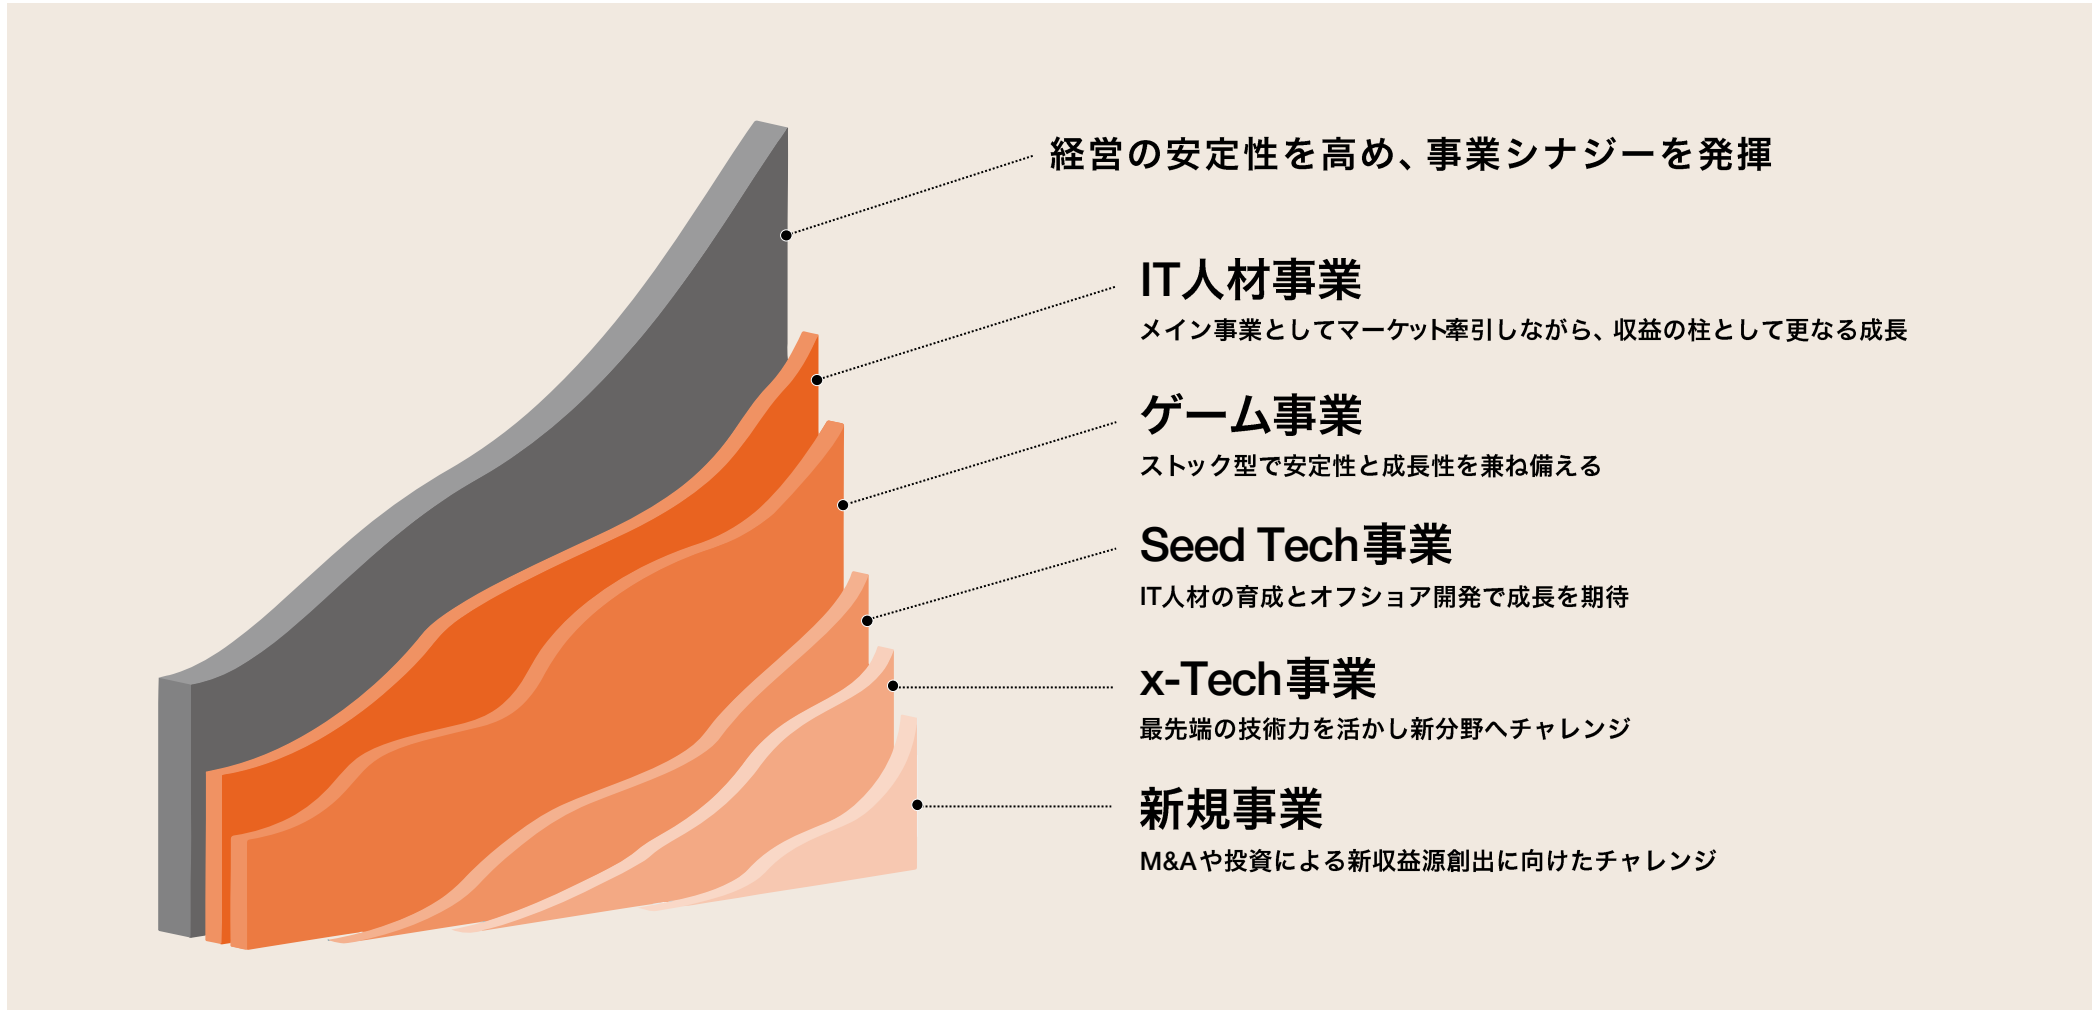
経営の安定性を高め、事業シナジーを発揮

IT人材事業

メイン事業としてマーケット牽引しながら、収益の柱として更なる成長

ゲーム事業

ストック型で安定性と成長性を兼ね備える

Seed Tech事業

IT人材の育成とオフショア開発で成長を期待

x-Tech事業

最先端の技術力を活かし新分野へチャレンジ

新規事業

M&Aや投資による新収益源創出に向けたチャレンジ